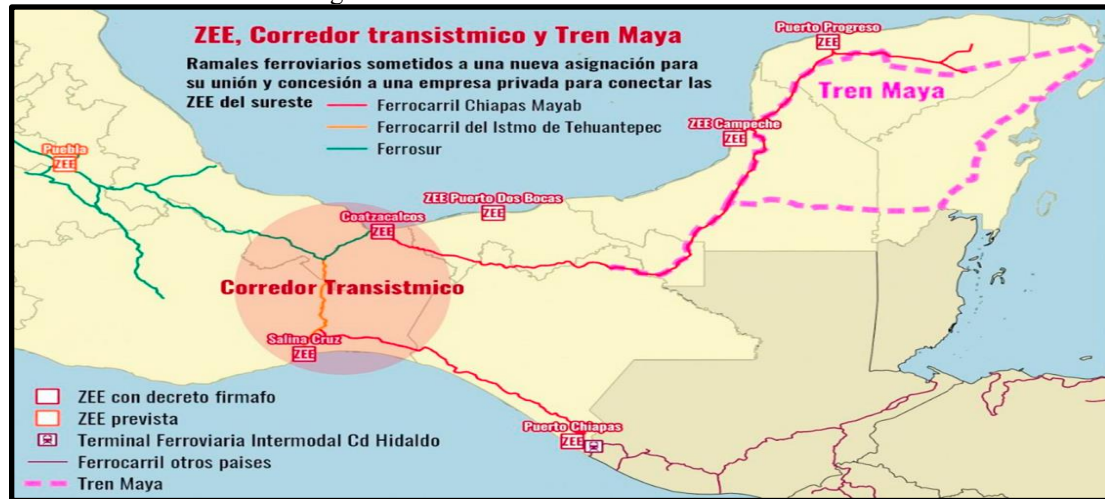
ZEE, Corredor transistmico y Tren Maya

Ramales ferroviarios sometidos a una nueva asignación para su unión y concesión a una empresa privada para conectar las ZEE del sureste

Ferrocarril Chiapas Mayab
Ferrocarril del Istmo de Tehuantepec
Ferrosur

Puerto Progreso
ZEE
Tren Maya
ZEE Campeche
ZEE
Puebla
ZEE
ZEE Puerto Dos Bocas
ZEE
Coatzacalcos
ZEE
Corredor Transistmico
Salina Cruz
ZEE
Puerto Chiapas
ZEE

ZEE con decreto firmafo
ZEE prevista
Terminal Ferroviaria Intermodal Cd Hidaldo
Ferrocarril otros paises
Tren Maya